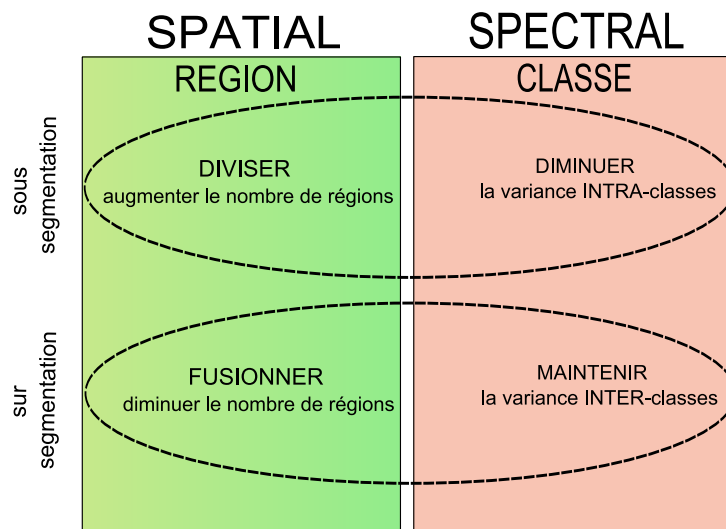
SPATIAL

SPECTRAL

REGION

CLASSE

sous segmentation

DIVISER
augmenter le nombre de régions

DIMINUER
la variance INTRA-classes

sur segmentation

FUSIONNER
diminuer le nombre de régions

MAINTENIR
la variance INTER-classes